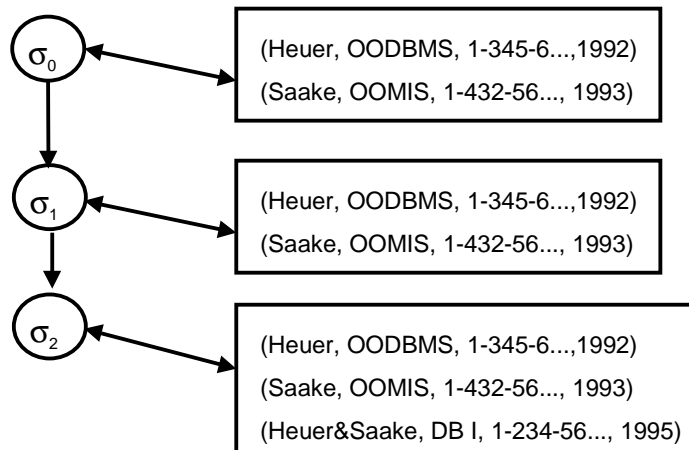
$\sigma_0$

(Heuer, OODBMS, 1-345-6...,1992)
(Saake, OOMIS, 1-432-56..., 1993)

$\sigma_1$

(Heuer, OODBMS, 1-345-6...,1992)
(Saake, OOMIS, 1-432-56..., 1993)

$\sigma_2$

(Heuer, OODBMS, 1-345-6...,1992)
(Saake, OOMIS, 1-432-56..., 1993)
(Heuer&Saake, DB I, 1-234-56..., 1995)